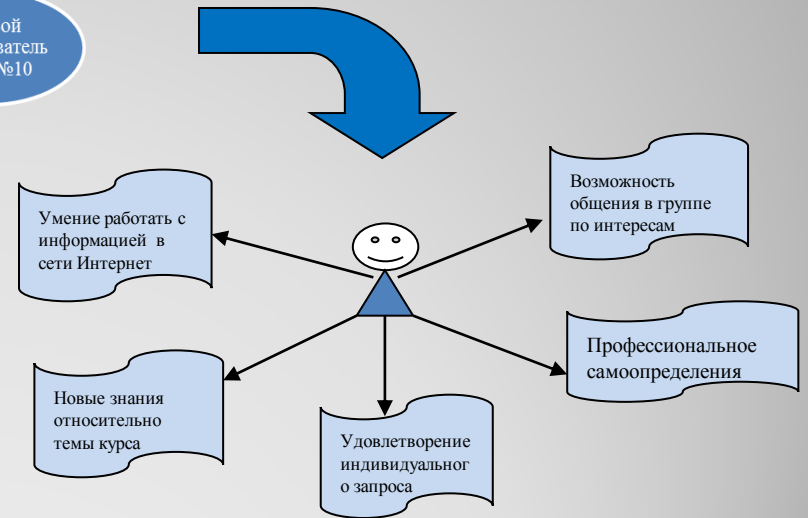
ой
ватель
№10

Умение работать с информацией в сети Интернет

Возможность общения в группе по интересам

Профессиональное самоопределения

Новые знания относительно темы курса

Удовлетворение индивидуальног о запроса